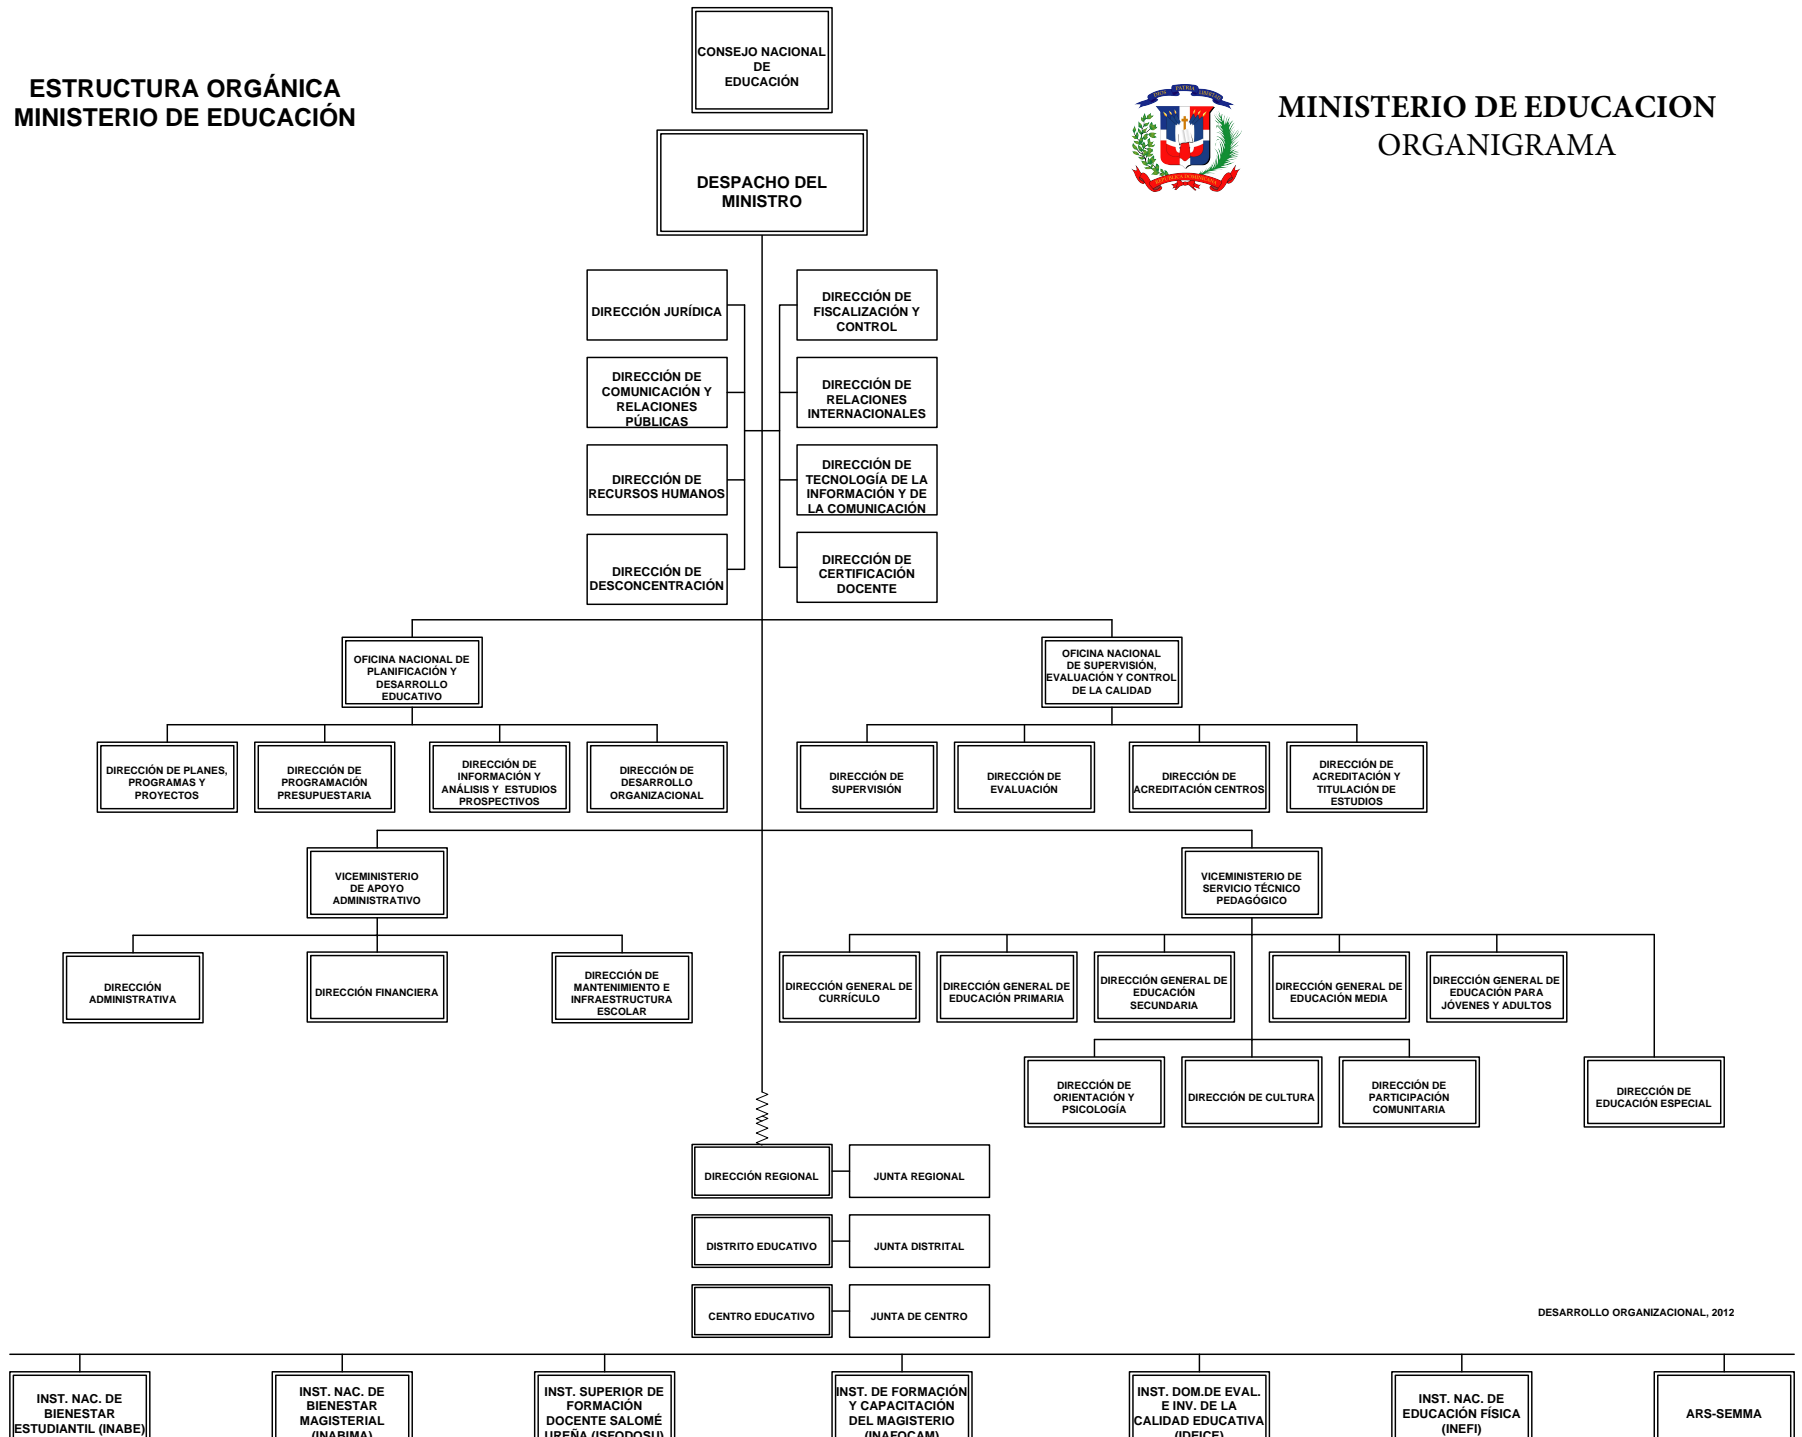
ESTRUCTURA ORGÁNICA
MINISTERIO DE EDUCACIÓN

CONSEJO NACIONAL DE EDUCACIÓN

MINISTERIO DE EDUCACION
ORGANIGRAMA

DESPACHO DEL MINISTRO

DIRECCIÓN JURÍDICA

DIRECCIÓN DE COMUNICACIÓN Y RELACIONES PÚBLICAS

DIRECCIÓN DE RECURSOS HUMANOS

DIRECCIÓN DE DESCONCENTRACIÓN

DIRECCIÓN DE FISCALIZACIÓN Y CONTROL

DIRECCIÓN DE RELACIONES INTERNACIONALES

DIRECCIÓN DE TECNOLOGÍA DE LA INFORMACIÓN Y DE LA COMUNICACIÓN

DIRECCIÓN DE CERTIFICACIÓN DOCENTE

OFICINA NACIONAL DE PLANIFICACIÓN Y DESARROLLO EDUCATIVO

OFICINA NACIONAL DE SUPERVISIÓN, EVALUACIÓN Y CONTROL DE LA CALIDAD

DIRECCIÓN DE PLANES, PROGRAMAS Y PROYECTOS

DIRECCIÓN DE PROGRAMACIÓN PRESUPUESTARIA

DIRECCIÓN DE INFORMACIÓN Y ANÁLISIS Y ESTUDIOS PROSPECTIVOS

DIRECCIÓN DE DESARROLLO ORGANIZACIONAL

DIRECCIÓN DE SUPERVISIÓN

DIRECCIÓN DE EVALUACIÓN

DIRECCIÓN DE ACREDITACIÓN CENTROS

DIRECCIÓN DE ACREDITACIÓN Y TITULACIÓN DE ESTUDIOS

VICEMINISTERIO DE APOYO ADMINISTRATIVO

VICEMINISTERIO DE SERVICIO TÉCNICO PEDAGÓGICO

DIRECCIÓN ADMINISTRATIVA

DIRECCIÓN FINANCIERA

DIRECCIÓN DE MANTENIMIENTO E INFRAESTRUCTURA ESCOLAR

DIRECCIÓN GENERAL DE CURRÍCULO

DIRECCIÓN GENERAL DE EDUCACIÓN PRIMARIA

DIRECCIÓN GENERAL DE EDUCACIÓN SECUNDARIA

DIRECCIÓN GENERAL DE EDUCACIÓN MEDIA

DIRECCIÓN GENERAL DE EDUCACIÓN PARA JÓVENES Y ADULTOS

DIRECCIÓN DE ORIENTACIÓN Y PSICOLOGÍA

DIRECCIÓN DE CULTURA

DIRECCIÓN DE PARTICIPACIÓN COMUNITARIA

DIRECCIÓN DE EDUCACIÓN ESPECIAL

DIRECCIÓN REGIONAL

JUNTA REGIONAL

DISTRITO EDUCATIVO

JUNTA DISTRITAL

CENTRO EDUCATIVO

JUNTA DE CENTRO

DESARROLLO ORGANIZACIONAL, 2012

INST. NAC. DE BIENESTAR ESTUDIANTIL (INABE)

INST. NAC. DE BIENESTAR MAGISTERIAL (INABIMA)

INST. SUPERIOR DE FORMACIÓN DOCENTE SALOMÉ UREÑA (ISFODOSU)

INST. DE FORMACIÓN Y CAPACITACIÓN DEL MAGISTERIO (INAFOCAM)

INST. DOM.DE EVAL. E INV. DE LA CALIDAD EDUCATIVA (IDEICE)

INST. NAC. DE EDUCACIÓN FÍSICA (INEFI)

ARS-SEMMA